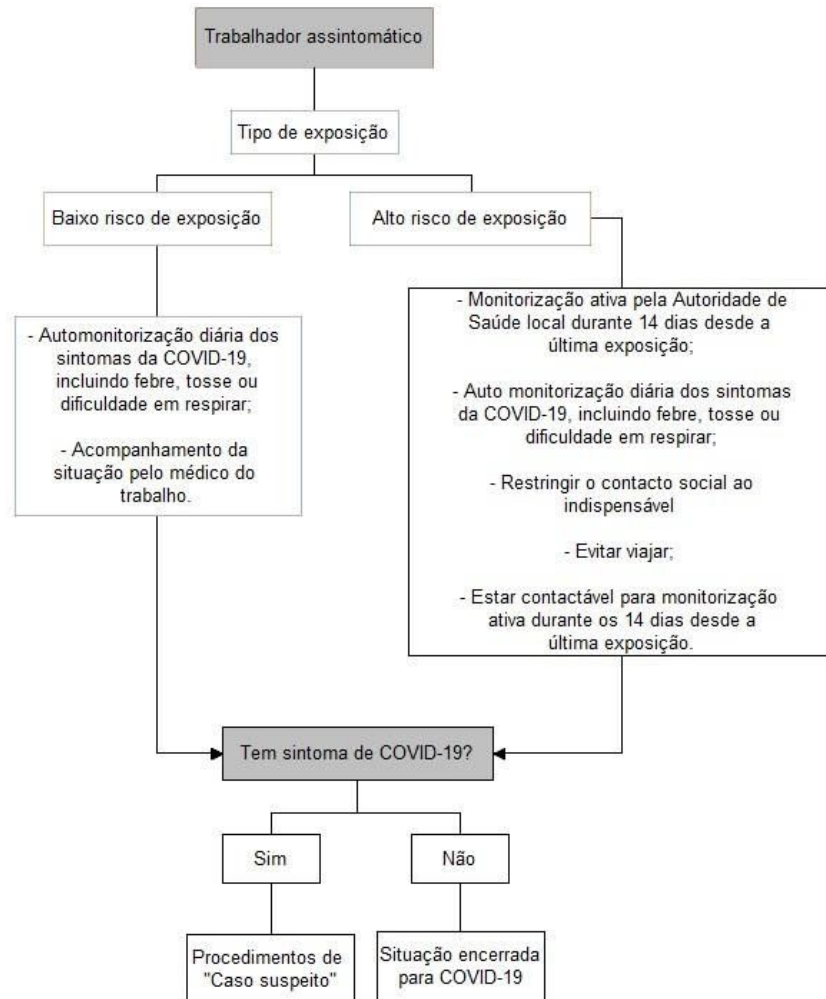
Trabalhador assintomático

Tipo de exposição

Baixo risco de exposição

Alto risco de exposição

- Automonitorização diária dos sintomas da COVID-19, incluindo febre, tosse ou dificuldade em respirar;

- Acompanhamento da situação pelo médico do trabalho.

- Monitorização ativa pela Autoridade de Saúde local durante 14 dias desde a última exposição;

- Auto monitorização diária dos sintomas da COVID-19, incluindo febre, tosse ou dificuldade em respirar;

- Restringir o contacto social ao indispensável

- Evitar viajar;

- Estar contactável para monitorização ativa durante os 14 dias desde a última exposição.

Tem sintoma de COVID-19?

Sim

Não

Procedimentos de "Caso suspeito"

Situação encerrada para COVID-19